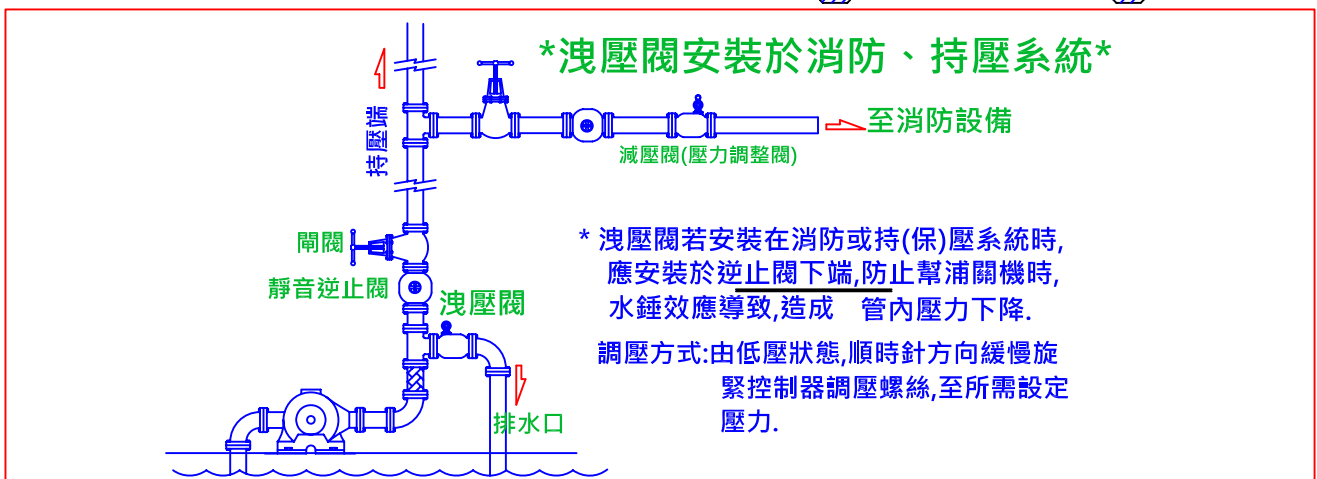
*洩壓閥安裝於消防、持壓系統*

持壓端

至消防設備

減壓閥(壓力調整閥)

閘閥

靜音逆止閥

洩壓閥

排水口

* 洩壓閥若安裝在消防或持(保)壓系統時,應安裝於逆止閥下端,防止幫浦關機時,水錘效應導致,造成 管內壓力下降.

調壓方式:由低壓狀態,順時針方向緩慢旋緊控制器調壓螺絲,至所需設定壓力.